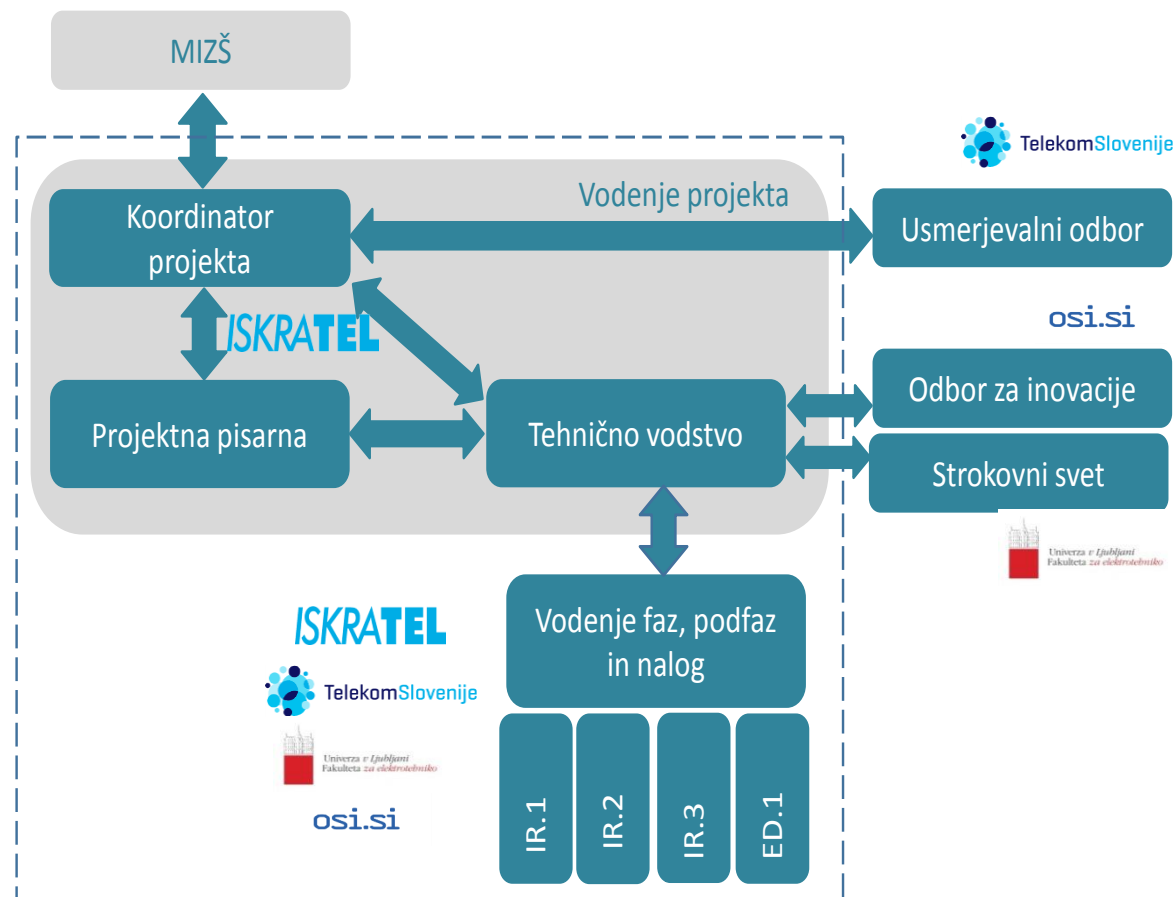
MIZŠ

TelekomSlovenije

Vodenje projekta

Koordinator projekta

Usmerjevalni odbor

ISKRATEL

osi.si

Odbor za inovacije

Projektna pisarna

Tehnično vodstvo

Strokovni svet

Univerza v Ljubljani
Fakulteta za elektrotehniko

ISKRATEL

Vodenje faz, podfaz in nalog

TelekomSlovenije

Univerza v Ljubljani
Fakulteta za elektrotehniko

osi.si

IR.1

IR.2

IR.3

ED.1